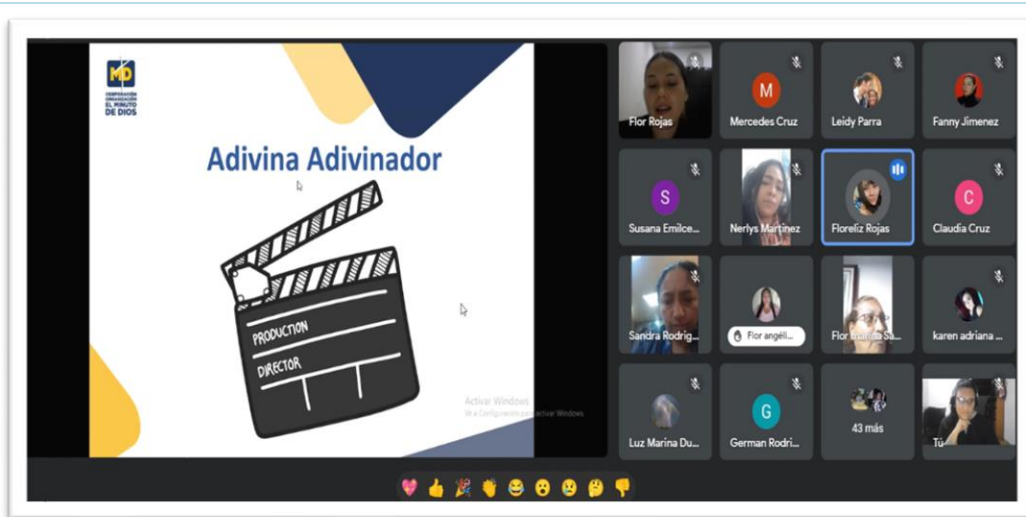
MD
CORPORACIÓN ORGANIZACIÓN EL MINUTO DE DIOS

Adivina Adivinador

PRODUCTION
DIRECTOR

Activar Windows
Ve a Configuración para activar Windows.

Flor Rojas
M
Mercedes Cruz
Leidy Parra
Fanny Jimenez
S
Susana Emilce...
Nerlys Martinez
Floreliz Rojas
C
Claudia Cruz
Sandra Rodrig...
Flor angéli...
Flor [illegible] Sa...
karen adriana ...
Luz Marina Du...
G
German Rodri...
43 más
Tú